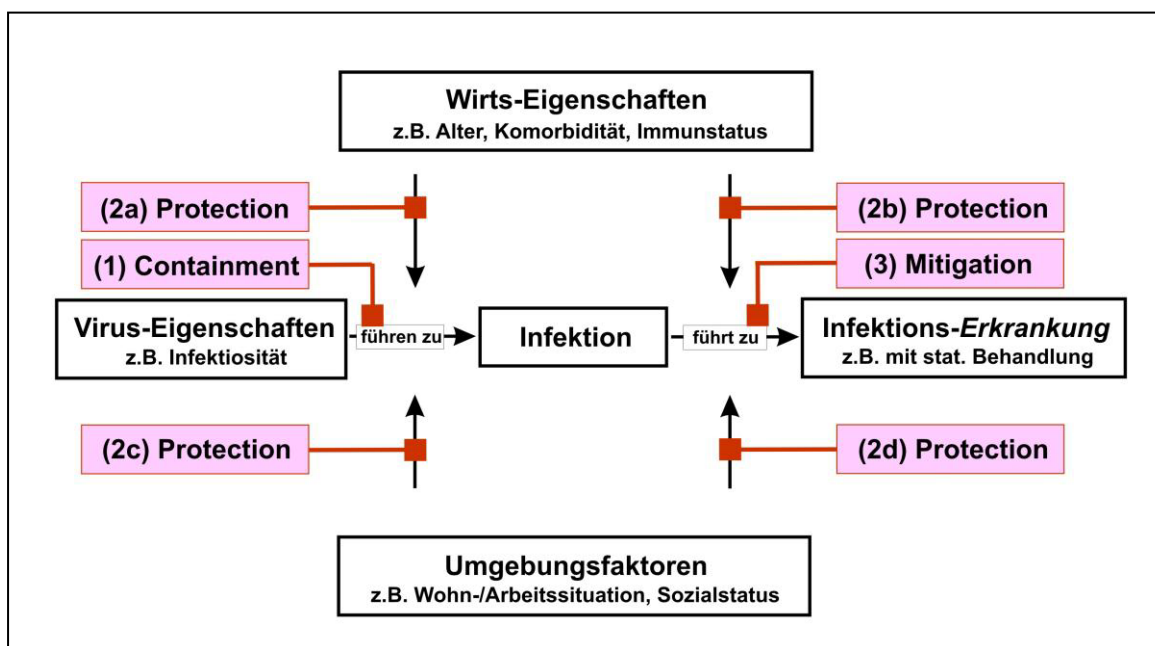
Wirts-Eigenschaften
z.B. Alter, Komorbidität, Immunstatus

(2a) Protection

(2b) Protection

(1) Containment

(3) Mitigation

Virus-Eigenschaften
z.B. Infektiosität

führen zu

Infektion

führt zu

Infektions-*Erkrankung*
z.B. mit stat. Behandlung

(2c) Protection

(2d) Protection

Umgebungsfaktoren
z.B. Wohn-/Arbeitssituation, Sozialstatus